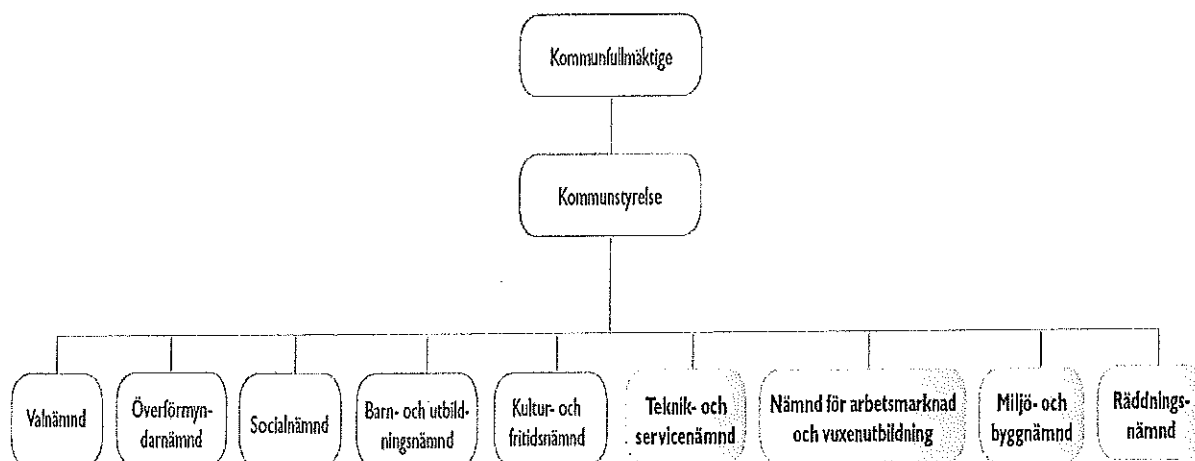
Kommunfullmäktige

Kommunstyrelse

Valnämnd

Överförmyndarnämnd

Socialnämnd

Barn- och utbildningsnämnd

Kultur- och fritidsnämnd

Teknik- och servicenämnd

Nämnd för arbetsmarknad och vuxenutbildning

Miljö- och byggnämnd

Räddningsnämnd